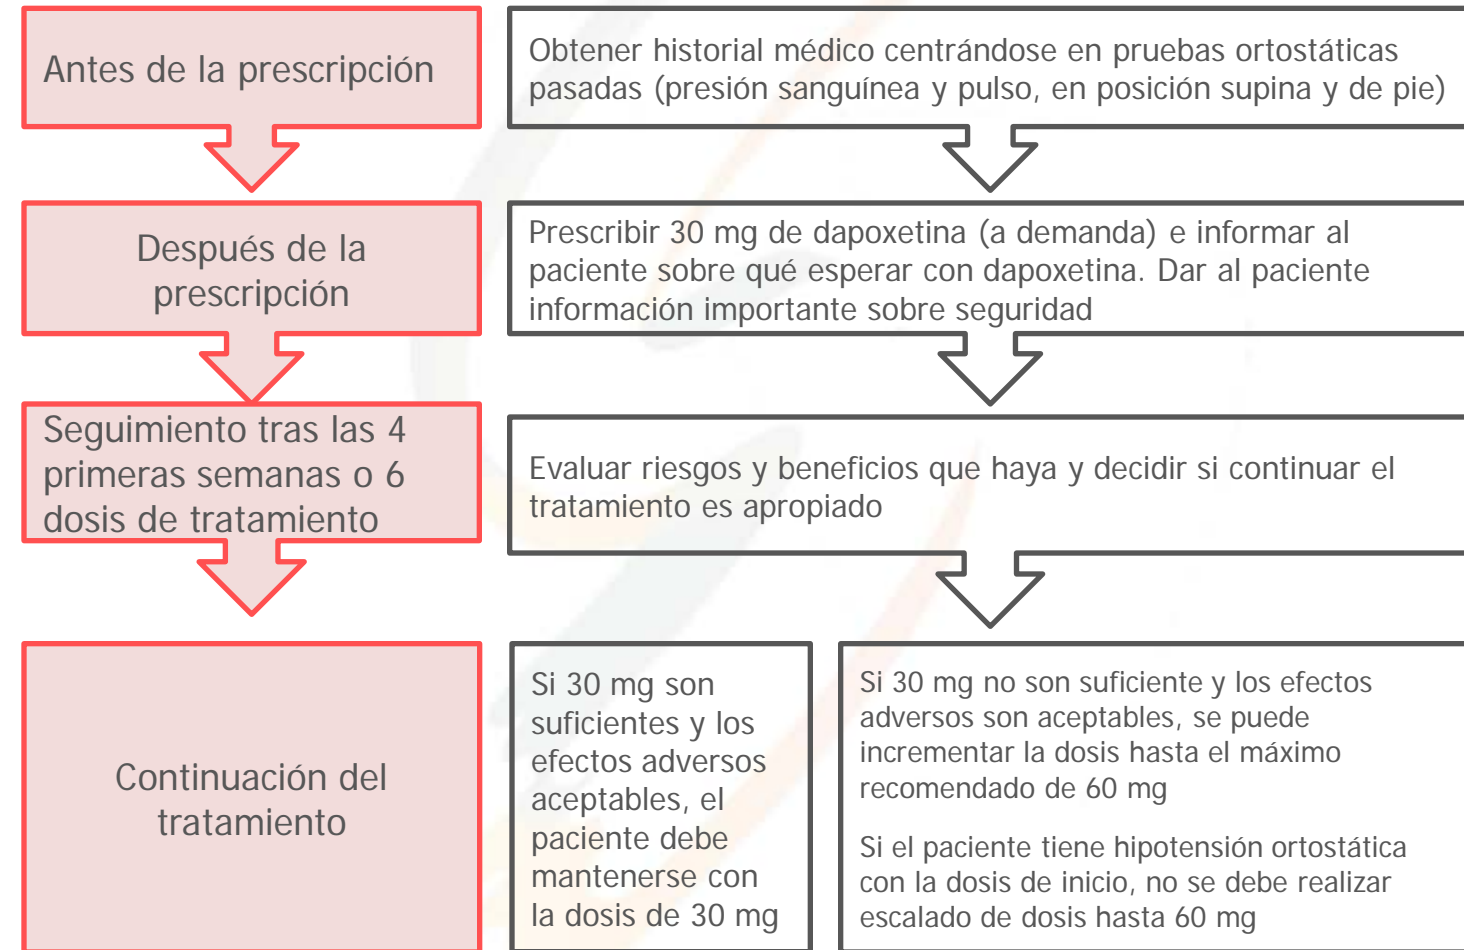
Antes de la prescripción

Obtener historial médico centrándose en pruebas ortostáticas pasadas (presión sanguínea y pulso, en posición supina y de pie)

Después de la prescripción

Prescribir 30 mg de dapoxetina (a demanda) e informar al paciente sobre qué esperar con dapoxetina. Dar al paciente información importante sobre seguridad

Seguimiento tras las 4 primeras semanas o 6 dosis de tratamiento

Evaluar riesgos y beneficios que haya y decidir si continuar el tratamiento es apropiado

Continuación del tratamiento

Si 30 mg son suficientes y los efectos adversos aceptables, el paciente debe mantenerse con la dosis de 30 mg

Si 30 mg no son suficiente y los efectos adversos son aceptables, se puede incrementar la dosis hasta el máximo recomendado de 60 mg

Si el paciente tiene hipotensión ortostática con la dosis de inicio, no se debe realizar escalado de dosis hasta 60 mg